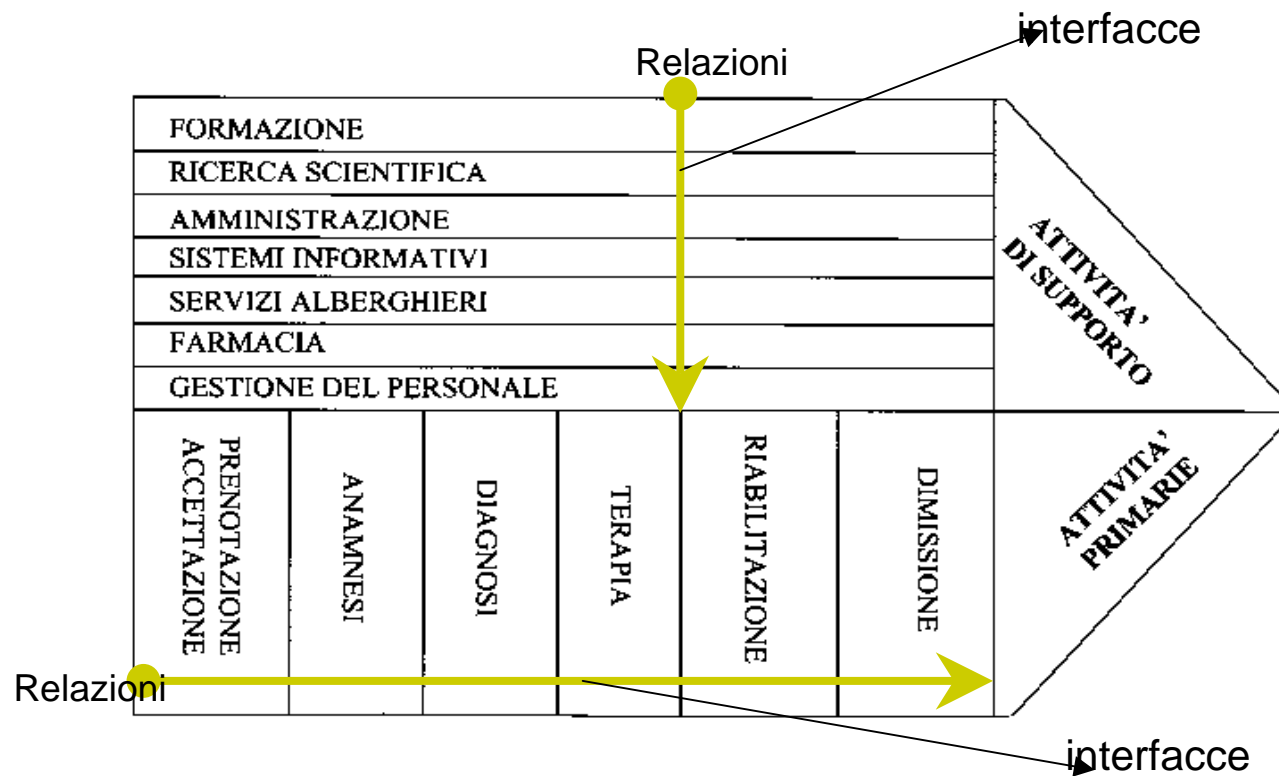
interfacce

Relazioni

FORMAZIONE
RICERCA SCIENTIFICA
AMMINISTRAZIONE
SISTEMI INFORMATIVI
SERVIZI ALBERGHIERI
FARMACIA
GESTIONE DEL PERSONALE

ATTIVITA' DI SUPPORTO

PRENOTAZIONE ACCETTAZIONE
ANAMNESI
DIAGNOSI
TERAPIA
RIABILITAZIONE
DIMISSIONE

ATTIVITA' PRIMARIE

Relazioni

interfacce